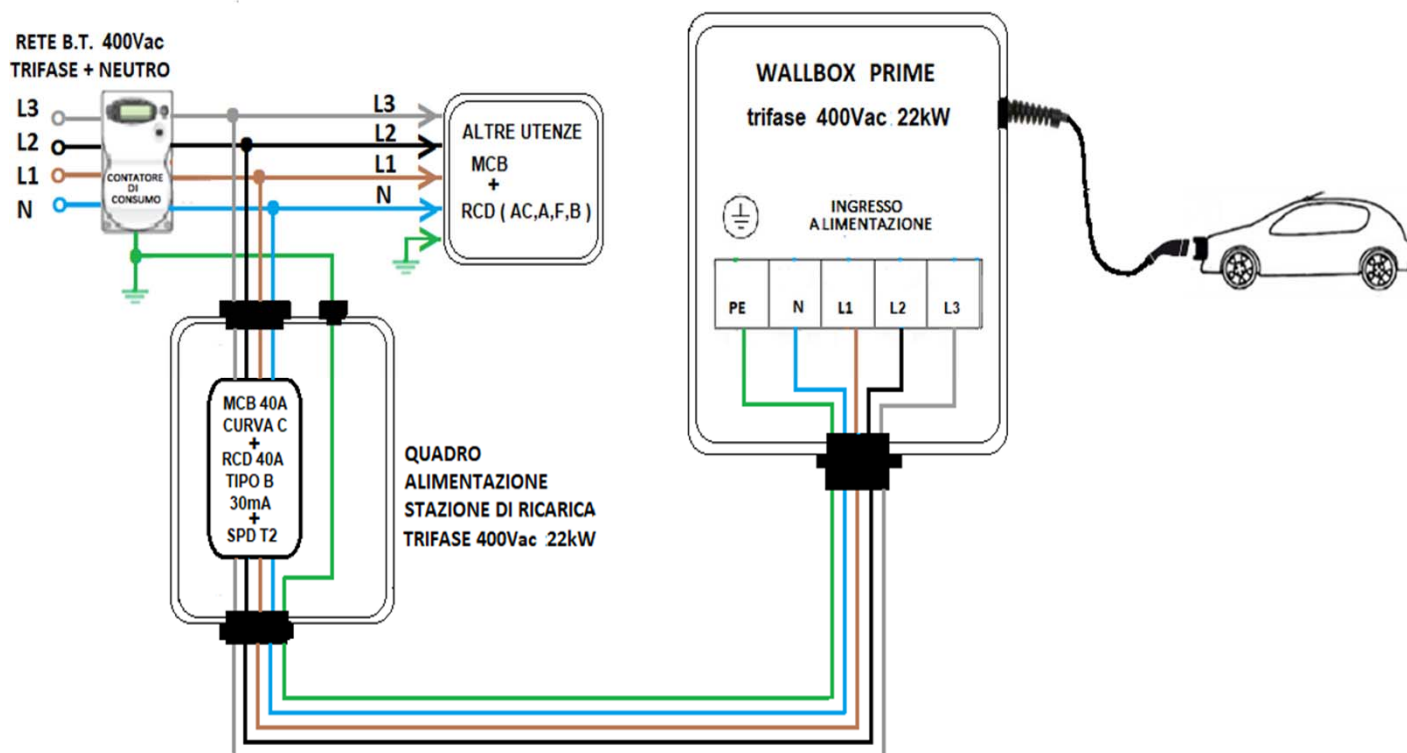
RETE B.T. 400Vac
TRIFASE + NEUTRO

L3
L2
L1
N

CONTATORE DI CONSUMO

L3
L2
L1
N

ALTRE UTENZE
MCB
+
RCD ( AC,A,F,B )

WALLBOX PRIME
trifase 400Vac 22kW

INGRESSO
A LIMENTAZIONE

| PE | N | L1 | L2 | L3 |
|---|---|---|---|---|

MCB 40A
CURVA C
+
RCD 40A
TIPO B
30mA
+
SPD T2

QUADRO
ALIMENTAZIONE
STAZIONE DI RICARICA
TRIFASE 400Vac 22kW